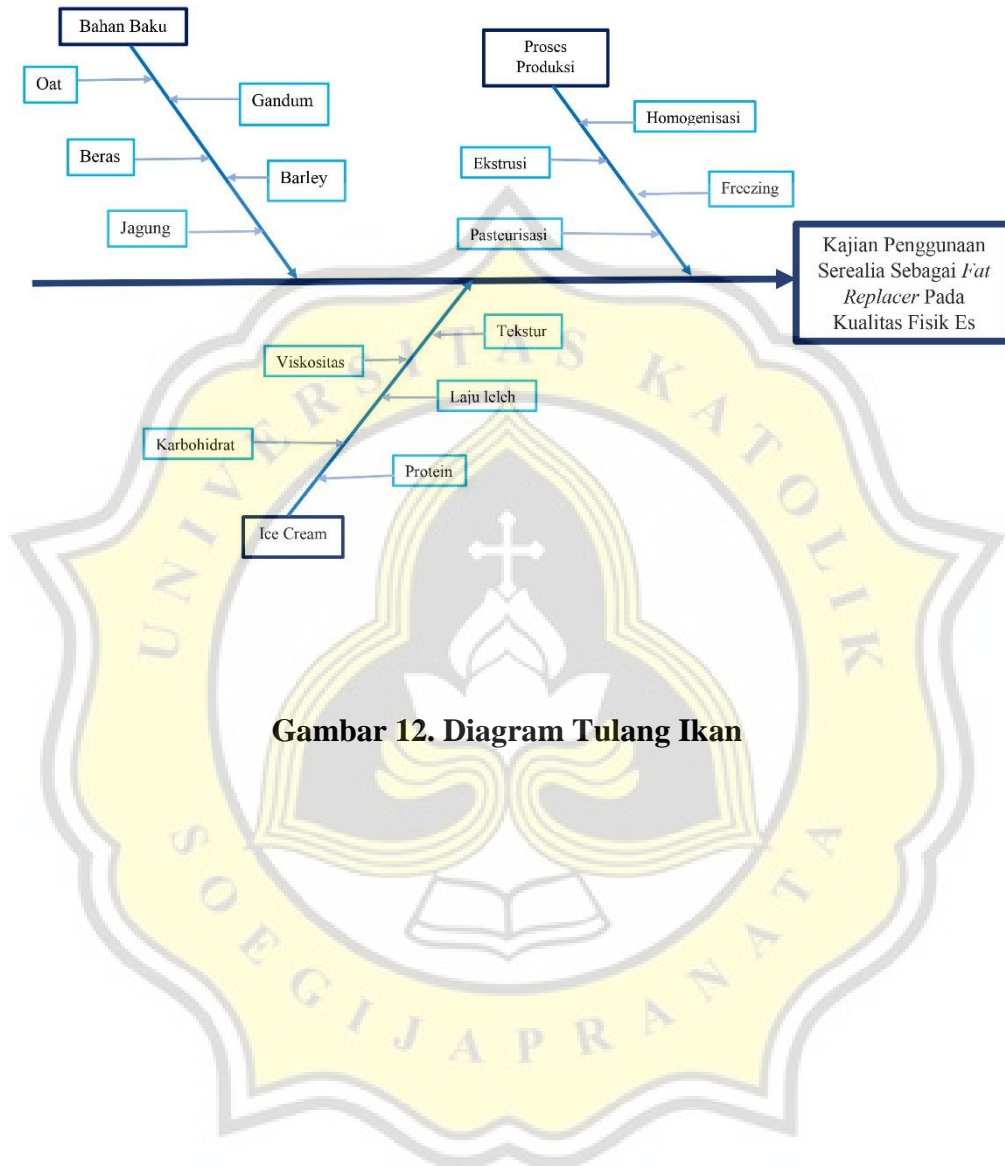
Bahan Baku

Oat

Gandum

Beras

Barley

Jagung

Proses Produksi

Homogenisasi

Ekstrusi

Freezing

Pasteurisasi

Kajian Penggunaan Serealia Sebagai *Fat Replacer* Pada Kualitas Fisik Es

Tekstur

Viskositas

Laju leleh

Karbohidrat

Protein

Ice Cream

UNIVERSITAS KATOLIK SOEGIJAPRANATA

Gambar 12. Diagram Tulang Ikan